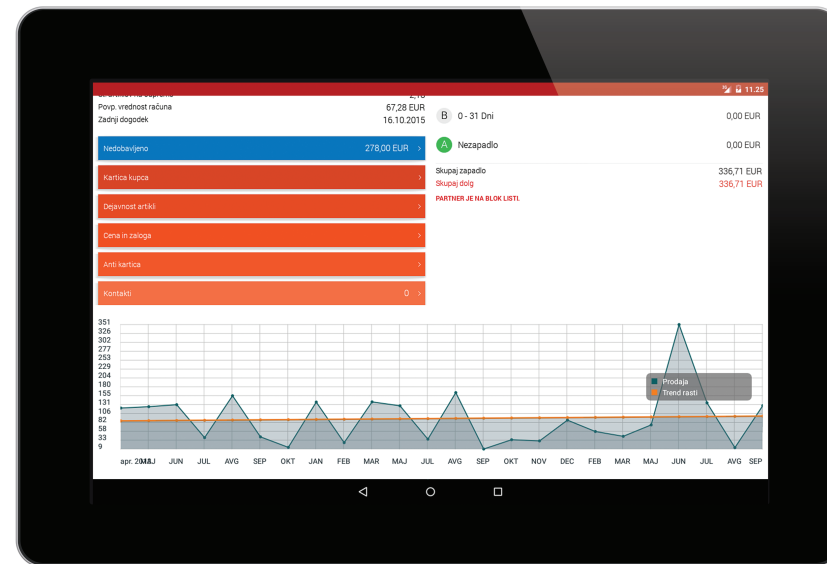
11.25

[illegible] 2,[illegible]
Povp. vrednost računa 67,28 EUR
Zadnji dogodek 16.10.2015

Nedobavljeno 278,00 EUR >
Kartica kupca >
Dejavnost artikli >
Cena in zaloga >
Anti kartica >
Kontakti 0 >

B 0 - 31 Dni 0,00 EUR
A Nezapadlo 0,00 EUR
Skupaj zapadlo 336,71 EUR
Skupaj dolg 336,71 EUR
PARTNER JE NA BLOK LISTI.

351
326
302
277
253
229
204
180
155
131
106
82
58
33
9

Prodaja
Trend rasti

apr. 2014 MAJ JUN JUL AVG SEP OKT JAN FEB MAR MAJ JUL AVG SEP OKT NOV DEC FEB MAR MAJ JUN JUL AVG SEP